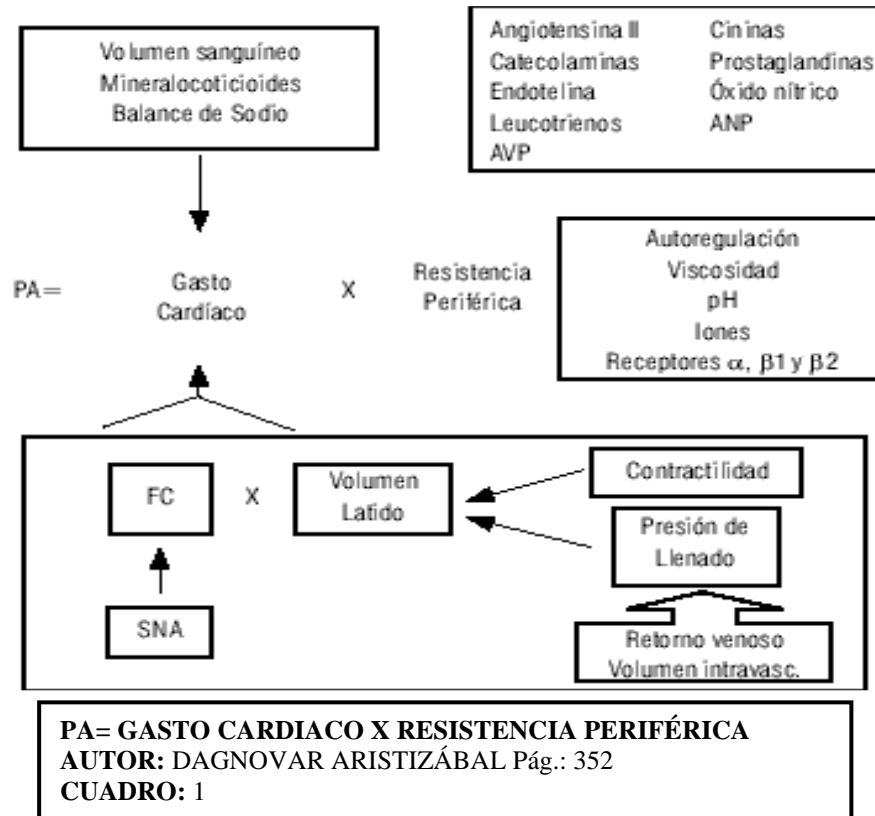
Volumen sanguíneo
Mineralocoticioides
Balance de Sodio

Angiotensina II
Catecolaminas
Endotelina
Leucotrienos
AVP

Cininas
Prostaglandinas
Óxido nítrico
ANP

PA= Gasto Cardíaco X Resistencia Periférica

Autoregulación
Viscosidad
pH
Iones
Receptores $\alpha$, $\beta 1$ y $\beta 2$

FC X Volumen Latido

Contractilidad

Presión de Llenado

SNA

Retorno venoso
Volumen intravasc.

PA= GASTO CARDIACO X RESISTENCIA PERIFÉRICA
AUTOR: DAGNOVAR ARISTIZÁBAL Pág.: 352
CUADRO: 1